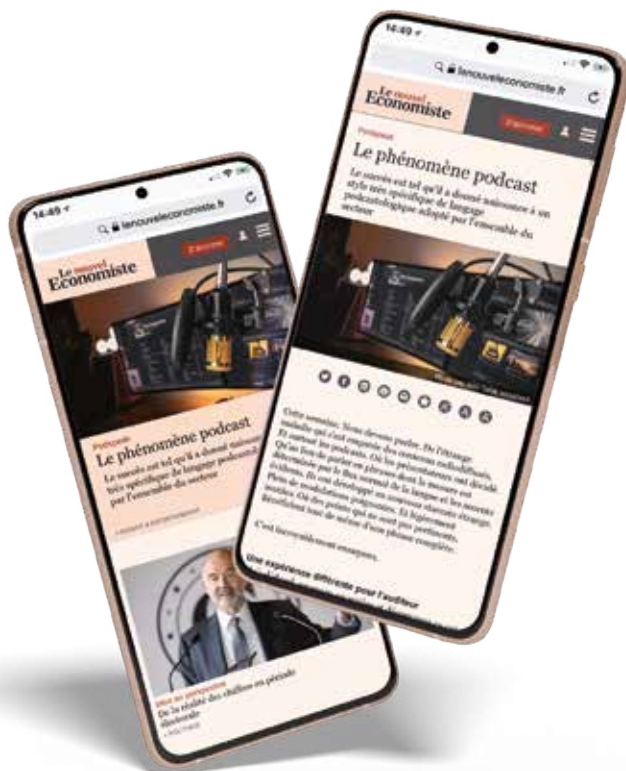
14:49

lenouveleconomiste.fr

Le nouvel Economiste

S'abonner

Podcast

Le phénomène podcast

Le succès est tel qu'il a donné naissance à un style très spécifique de langage podcastologique adopté par l'ensemble du secteur

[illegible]

C'est incroyablement ennuyeux.

Une expérience différente pour l'auditeur

14:49

lenouveleconomiste.fr

Le nouvel Economiste

S'abonner

Podcast

Le phénomène podcast

Le succès est tel qu'il a donné naissance à un style très spécifique de langage podcastologique adopté par l'ensemble du secteur

De la réalité des chiffres en période électorale